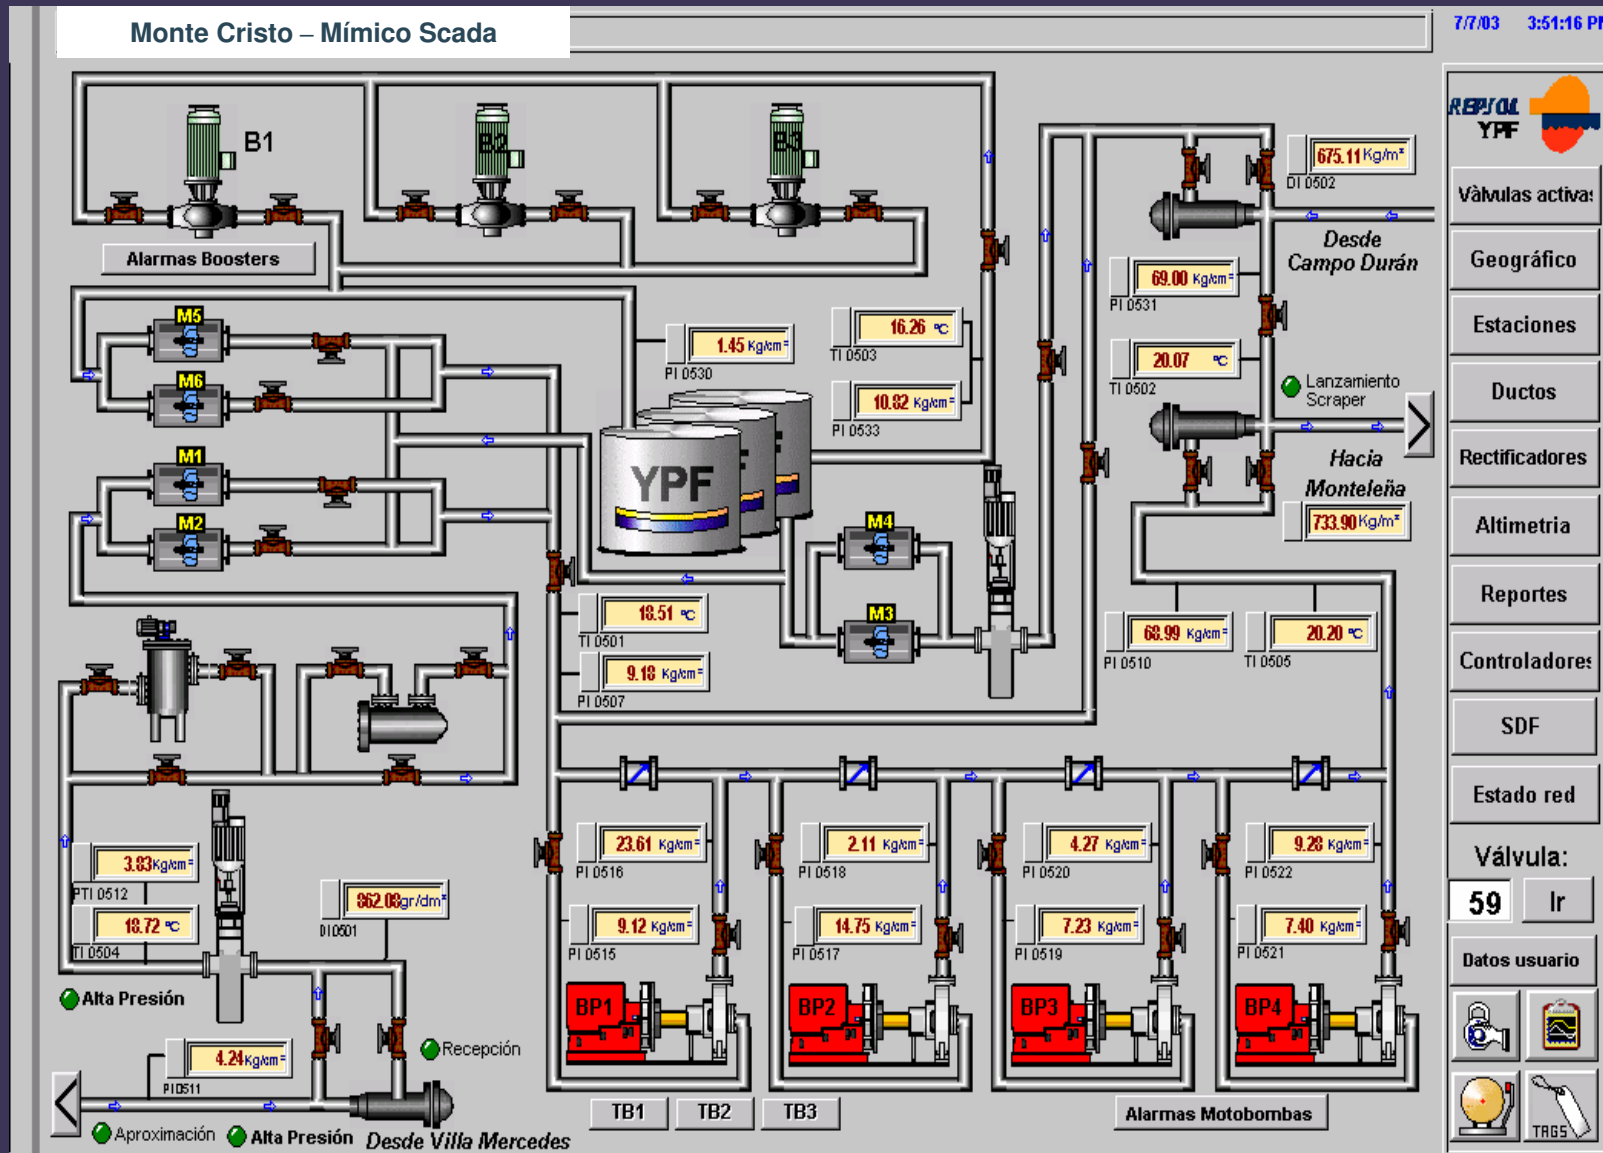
Monte Cristo – Mímico Scada

7/7/03 3:51:16 PM

REPSOL YPF

Válvulas activas

Geográfico

Estaciones

Ductos

Rectificadores

Altimetria

Reportes

Controladores

SDF

Estado red

Válvula:

59

Ir

Datos usuario

TAGS

B1

B2

B3

Alarmas Boosters

M5

M6

M1

M2

M4

M3

YPF

1.45 Kg/cm²
PI 0530

16.26 °C
TI 0503

10.82 Kg/cm²
PI 0533

675.11 Kg/m³
DI 0502

Desde Campo Durán

69.00 Kg/cm²
PI 0531

20.07 °C
TI 0502

Lanzamiento Scraper

Hacia Monteleña

733.90 Kg/m³

18.51 °C
TI 0501

9.18 Kg/cm²
PI 0507

68.99 Kg/cm²
PI 0510

20.20 °C
TI 0505

3.83 Kg/cm²
PTI 0512

18.72 °C
TI 0504

862.08 gr/dm³
DI 0501

23.61 Kg/cm²
PI 0516

9.12 Kg/cm²
PI 0515

2.11 Kg/cm²
PI 0518

14.75 Kg/cm²
PI 0517

4.27 Kg/cm²
PI 0520

7.23 Kg/cm²
PI 0519

9.28 Kg/cm²
PI 0522

7.40 Kg/cm²
PI 0521

Alta Presión

4.24 Kg/cm²
PI 0511

Recepción

BP1

BP2

BP3

BP4

Aproximación

Alta Presión

Desde Villa Mercedes

TB1

TB2

TB3

Alarmas Motobombas